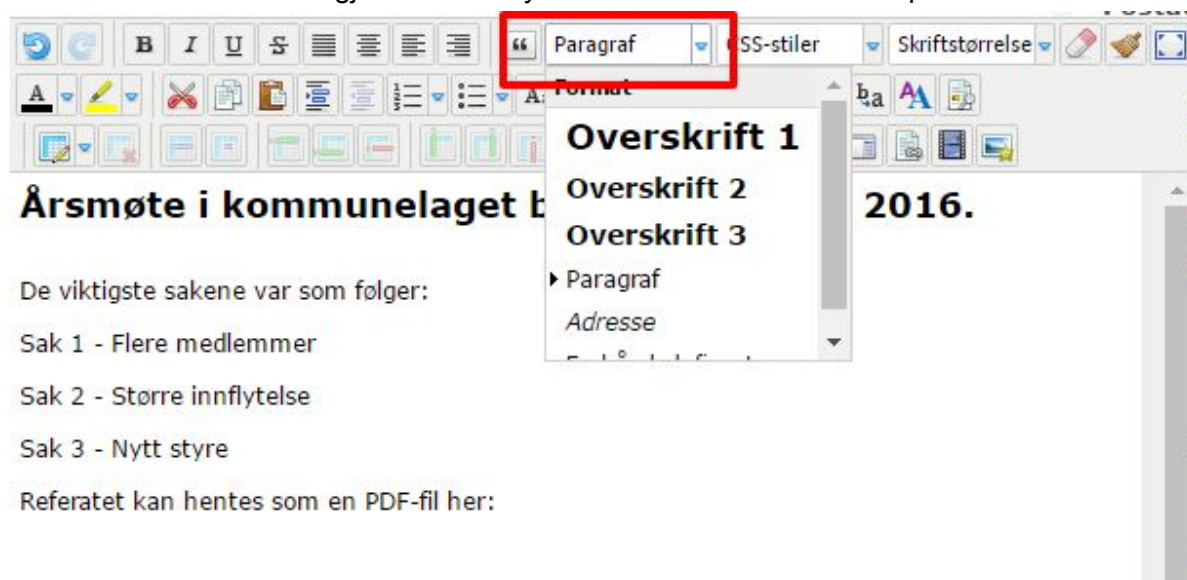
Paragraf
CSS-stiler
Skriftstørrelse
Format
Overskrift 1
Overskrift 2
Overskrift 3
Paragraf
Adresse
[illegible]

Årsmøte i kommunelaget b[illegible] 2016.

De viktigste sakene var som følger:

Sak 1 - Flere medlemmer

Sak 2 - Større innflytelse

Sak 3 - Nytt styre

Referatet kan hentes som en PDF-fil her: